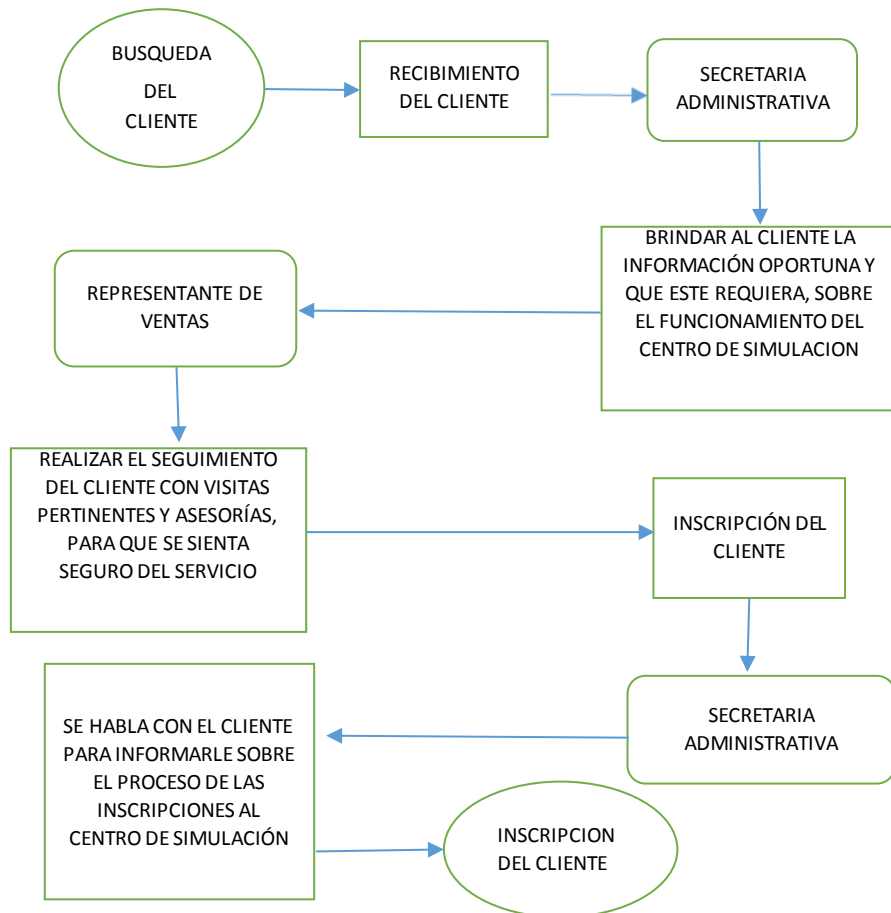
BUSQUEDA
DEL
CLIENTE

RECIBIMIENTO DEL CLIENTE

SECRETARIA ADMINISTRATIVA

BRINDAR AL CLIENTE LA INFORMACIÓN OPORTUNA Y QUE ESTE REQUIERA, SOBRE EL FUNCIONAMIENTO DEL CENTRO DE SIMULACION

REPRESENTANTE DE VENTAS

REALIZAR EL SEGUIMIENTO DEL CLIENTE CON VISITAS PERTINENTES Y ASESORÍAS, PARA QUE SE SIENTA SEGURO DEL SERVICIO

INSCRIPCIÓN DEL CLIENTE

SECRETARIA ADMINISTRATIVA

SE HABLA CON EL CLIENTE PARA INFORMARLE SOBRE EL PROCESO DE LAS INSCRIPCIONES AL CENTRO DE SIMULACIÓN

INSCRIPCION DEL CLIENTE